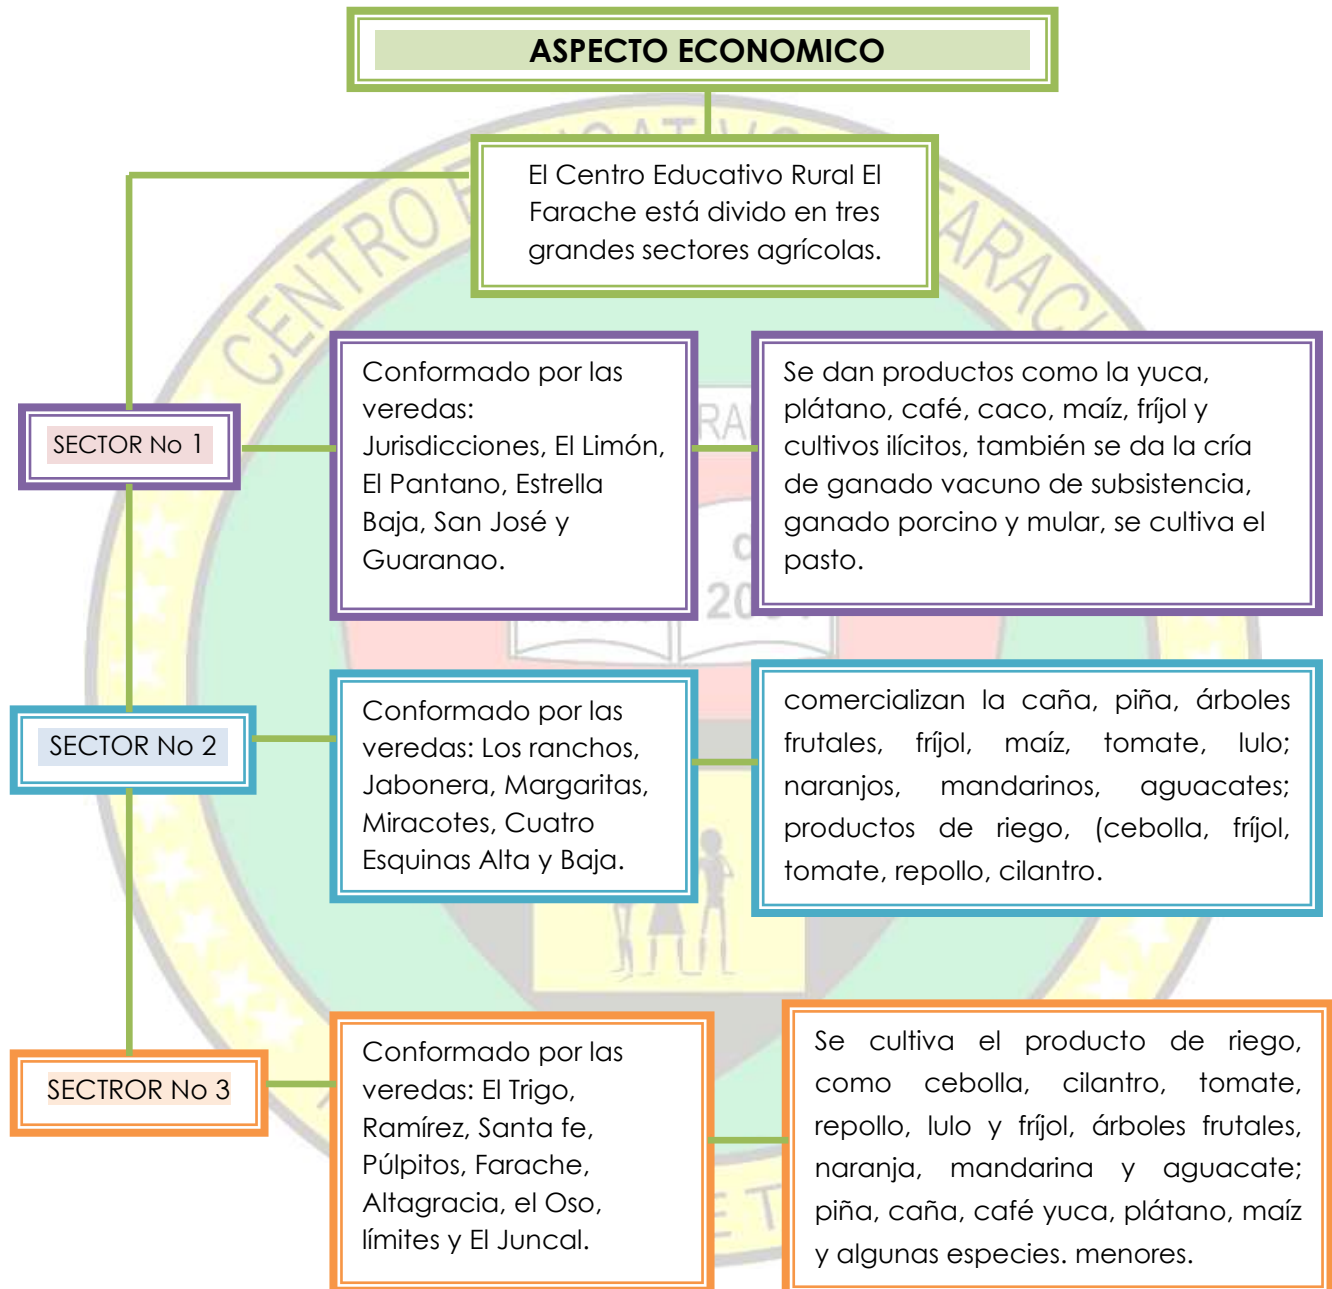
ASPECTO ECONOMICO

El Centro Educativo Rural El Farache está divido en tres grandes sectores agrícolas.

SECTOR No 1

Conformado por las veredas: Jurisdicciones, El Limón, El Pantano, Estrella Baja, San José y Guaranao.

Se dan productos como la yuca, plátano, café, caco, maíz, fríjol y cultivos ilícitos, también se da la cría de ganado vacuno de subsistencia, ganado porcino y mular, se cultiva el pasto.

SECTOR No 2

Conformado por las veredas: Los ranchos, Jabonera, Margaritas, Miracotes, Cuatro Esquinas Alta y Baja.

comercializan la caña, piña, árboles frutales, fríjol, maíz, tomate, lulo; naranjos, mandarinos, aguacates; productos de riego, (cebolla, fríjol, tomate, repollo, cilantro.

SECTROR No 3

Conformado por las veredas: El Trigo, Ramírez, Santa fe, Púlpitos, Farache, Altagracia, el Oso, límites y El Juncal.

Se cultiva el producto de riego, como cebolla, cilantro, tomate, repollo, lulo y fríjol, árboles frutales, naranja, mandarina y aguacate; piña, caña, café yuca, plátano, maíz y algunas especies. menores.